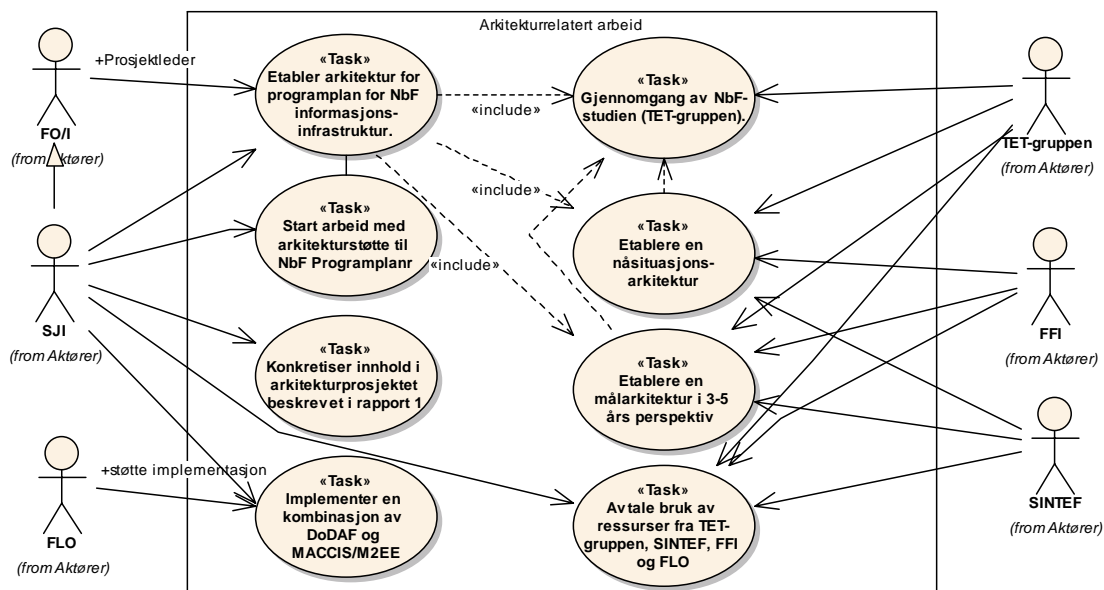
Arkitekturrelatert arbeid

FO/I
(from Aktører)

+Prosjektleder

«Task»
Etabler arkitektur for programplan for NbF informasjonsinfrastruktur.

«include»

«Task»
Gjennomgang av NbF-studien (TET-gruppen).

TET-gruppen
(from Aktører)

«include»

«Task»
Start arbeid med arkitekturstøtte til NbF Programplanr

«include»

«Task»
Etablere en nåsituasjonsarkitektur

SJI
(from Aktører)

FFI
(from Aktører)

«Task»
Konkretiser innhold i arkitekturprosjektet beskrevet i rapport 1

«Task»
Etablere en målarkitektur i 3-5 års perspektiv

FLO
(from Aktører)

+støtte implementasjon

«Task»
Implementer en kombinasjon av DoDAF og MACCIS/M2EE

«Task»
Avtale bruk av ressurser fra TET-gruppen, SINTEF, FFI og FLO

SINTEF
(from Aktører)